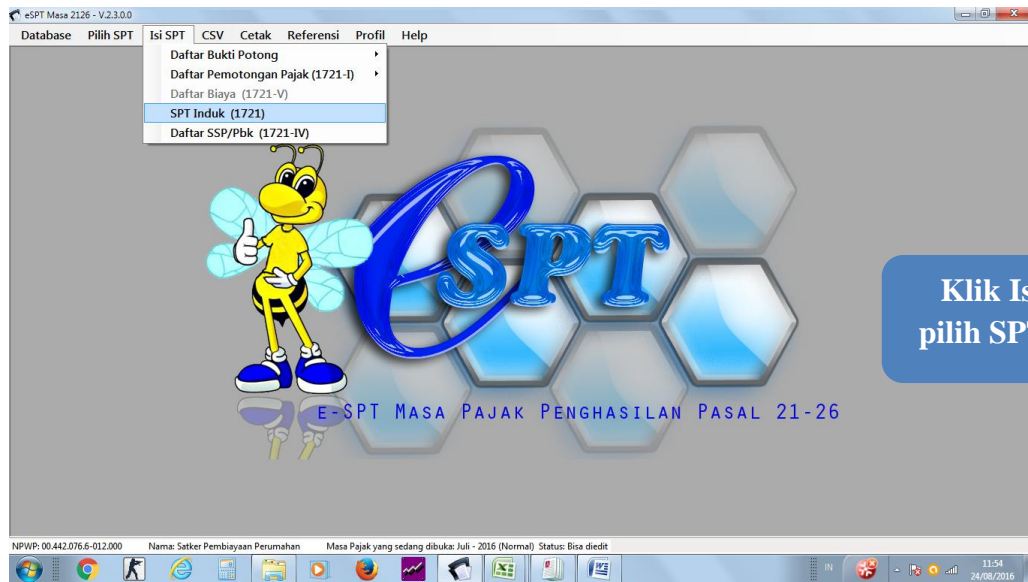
eSPT Masa 2126 - V.2.3.0.0

Database Pilih SPT Isi SPT CSV Cetak Referensi Profil Help

Daftar Bukti Potong
Daftar Pemotongan Pajak (1721-I)
Daftar Biaya (1721-V)
SPT Induk (1721)
Daftar SSP/Pbk (1721-IV)

eSPT

E-SPT Masa Pajak Penghasilan Pasal 21-26

Klik Is
pilih SP

NPWP: 00.442.076.6-012.000 Nama: Satker Pembiayaan Perumahan Masa Pajak yang sedang dibuka: Juli - 2016 (Normal) Status: Bisa diedit

IN 11:54 24/08/2016